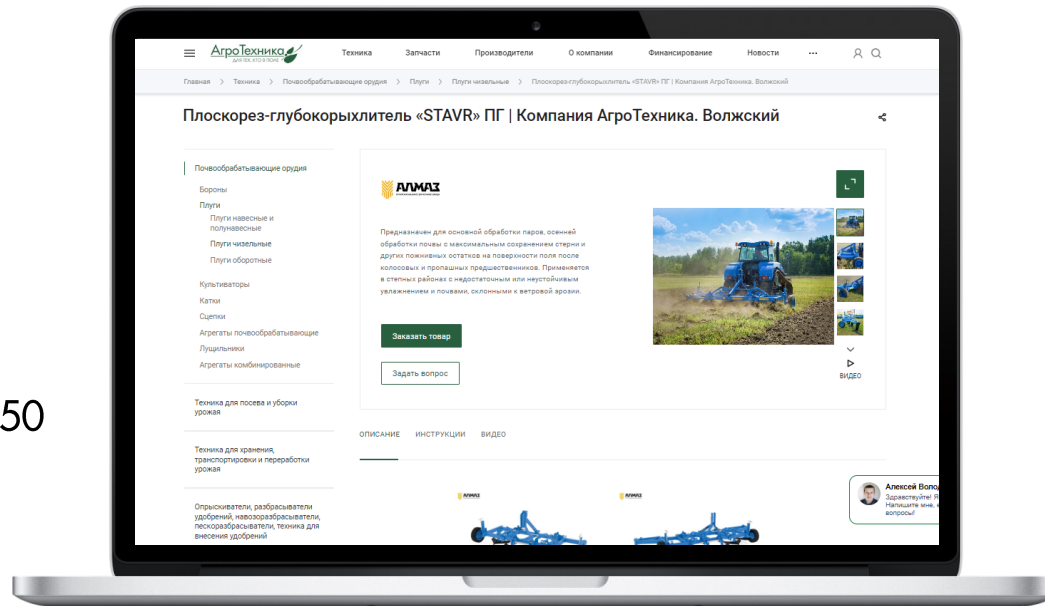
АгроТехника
ДЛЯ ТЕХ, КТО В ПОЛЕ

Техника Запчасти Производители О компании Финансирование Новости ···

Главная > Техника > Почвообрабатывающие орудия > Плуги > Плуги чизельные > Плоскорез-глубокорыхлитель «STAVR» ПГ | Компания АгроТехника. Волжский

Плоскорез-глубокорыхлитель «STAVR» ПГ | Компания АгроТехника. Волжский

Почвообрабатывающие орудия
Бороны
Плуги
Плуги навесные и полунавесные
Плуги чизельные
Плуги оборотные
Культиваторы
Катки
Сцепки
Агрегаты почвообрабатывающие
Лущильники
Агрегаты комбинированные

Техника для посева и уборки урожая

Техника для хранения, транспортировки и переработки урожая

Опрыскиватели, разбрасыватели удобрений, навозоразбрасыватели, пескоразбрасыватели, техника для внесения удобрений

АЛМАЗ

Предназначен для основной обработки паров, осенней обработки почвы с максимальным сохранением стерни и других пожнивных остатков на поверхности поля после колосовых и пропашных предшественников. Применяется в степных районах с недостаточным или неустойчивым увлажнением и почвами, склонными к ветровой эрозии.

Заказать товар

Задать вопрос

ВИДЕО

ОПИСАНИЕ ИНСТРУКЦИИ ВИДЕО

АЛМАЗ АЛМАЗ

Алексей Волод
Здравствуйте! Я
Напишите мне, е
вопросы!

50